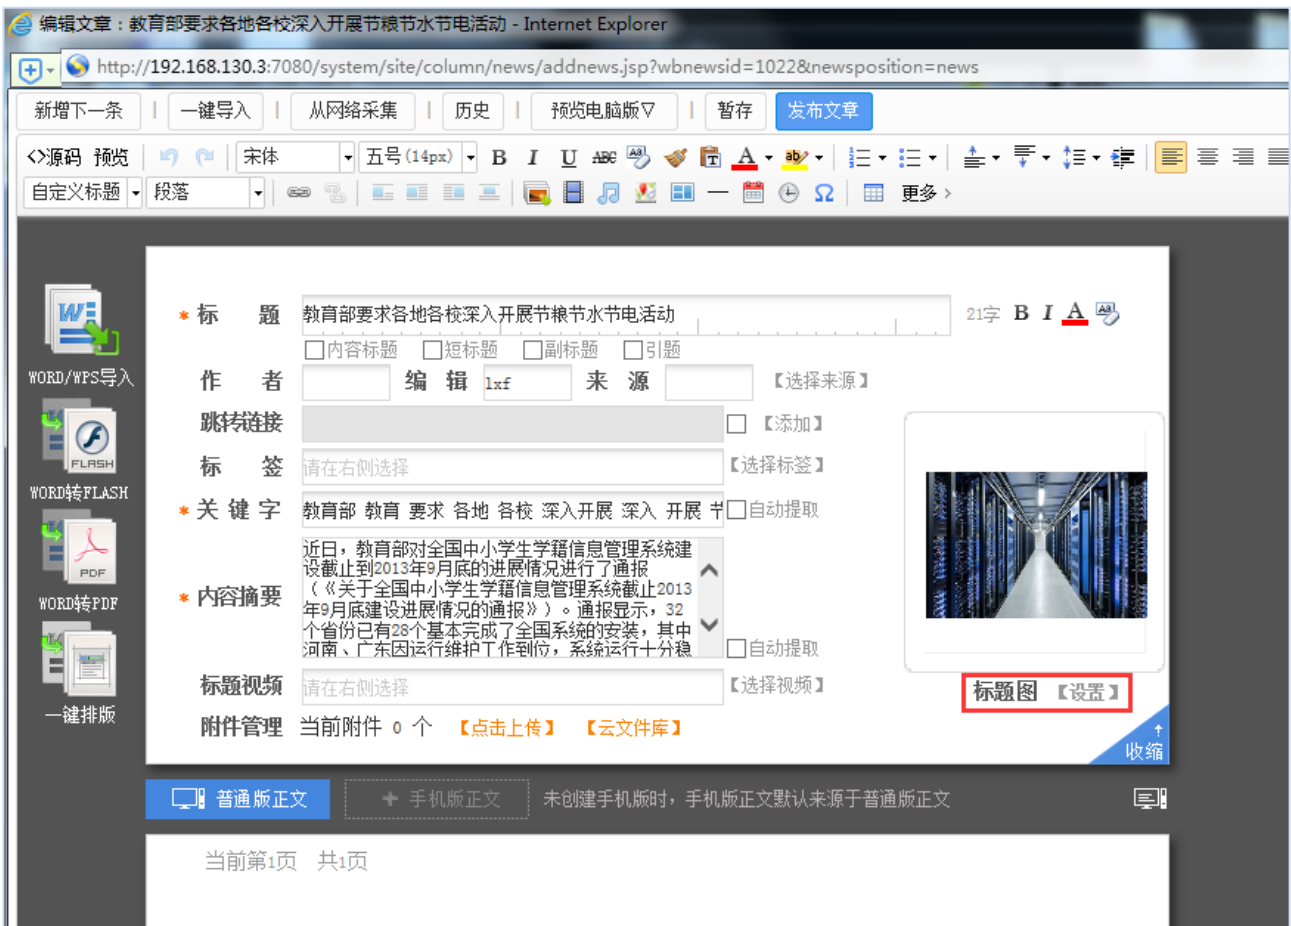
编辑文章：教育部要求各地各校深入开展节粮节水节电活动 - Internet Explorer

http://192.168.130.3:7080/system/site/column/news/addnews.jsp?wbnewsid=1022&newsposition=news

新增下一条 | 一键导入 | 从网络采集 | 历史 | 预览电脑版▽ | 暂存 | 发布文章

<>源码 预览 宋体 五号 (14px) B I U ABC A ab

自定义标题 段落 — Ω 更多 ›

WORD/WPS导入

WORD转FLASH

WORD转PDF

一键排版

* 标 题 教育部要求各地各校深入开展节粮节水节电活动 21字 B I A

☐内容标题 ☐短标题 ☐副标题 ☐引题

作 者 编 辑 lxf 来 源 【选择来源】

跳转链接 ☐ 【添加】

标 签 请在右侧选择 【选择标签】

* 关 键 字 教育部 教育 要求 各地 各校 深入开展 深入 开展 节 ☐自动提取

* 内容摘要 近日，教育部对全国中小学生学籍信息管理系统建设截止到2013年9月底的进展情况进行了通报（《关于全国中小学生学籍信息管理系统截止2013年9月底建设进展情况的通报》）。通报显示，32个省份已有28个基本完成了全国系统的安装，其中河南、广东因运行维护工作到位，系统运行十分稳 ☐自动提取

标题视频 请在右侧选择 【选择视频】

标题图 【设置】

附件管理 当前附件 0 个 【点击上传】 【云文件库】

收缩

普通版正文 + 手机版正文 未创建手机版时，手机版正文默认来源于普通版正文

当前第1页 共1页